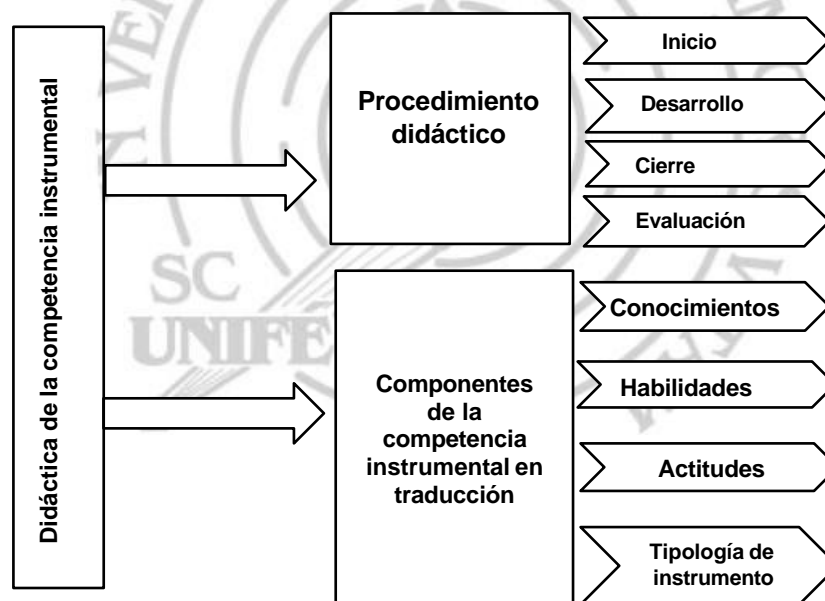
Didáctica de la competencia instrumental

Procedimiento didáctico

Inicio

Desarrollo

Cierre

Evaluación

Componentes de la competencia instrumental en traducción

Conocimientos

Habilidades

Actitudes

Tipología de instrumento

SC
UNIFE